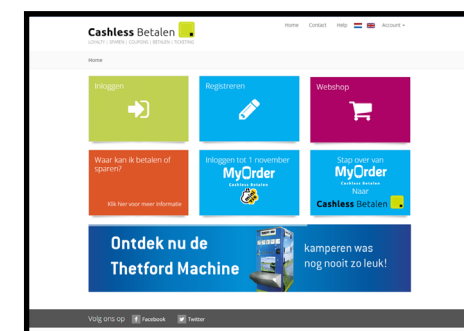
Cashless Betalen
LOYALTY | SPAREN | COUPONS | BETALEN | TICKETING

Home Contact Help Account

Home

Inloggen

Registreren

Webshop

Waar kan ik betalen of sparen?

Klik hier voor meer informatie

Inloggen tot 1 november

MyOrder
Cashless Betalen

Stap over van

MyOrder
Cashless Betalen

Naar

Cashless Betalen

Ontdek nu de Thetford Machine

kamperen was nog nooit zo leuk!

Volg ons op Facebook Twitter